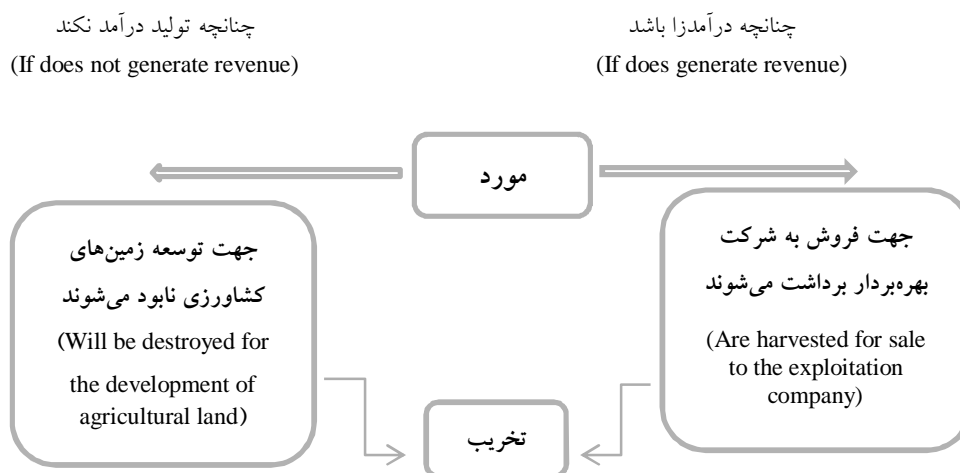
چنانچه درآمدزا باشد
(If does generate revenue)

چنانچه تولید درآمد نکند
(If does not generate revenue)

مورد

جهت فروش به شرکت بهره‌بردار برداشت می‌شوند
(Are harvested for sale to the exploitation company)

جهت توسعه زمین‌های کشاورزی نابود می‌شوند
(Will be destroyed for the development of agricultural land)

تخریب